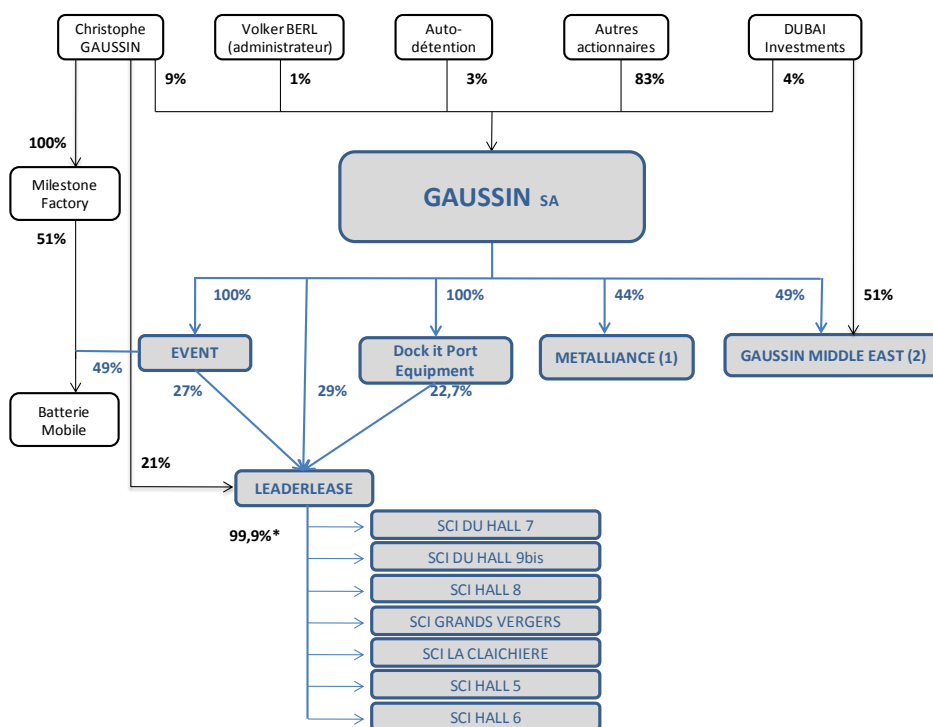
Christophe GAUSSIN

Volker BERL (administrateur)

Auto-détention

Autres actionnaires

DUBAI Investments

9%

1%

3%

83%

4%

100%

Milestone Factory

51%

GAUSSIN SA

100%

100%

44%

49%

51%

EVENT

Dock it Port Equipment

METALLIANCE (1)

GAUSSIN MIDDLE EAST (2)

49%

27%

29%

22,7%

Batterie Mobile

21%

LEADERLEASE

99,9%*

SCI DU HALL 7

SCI DU HALL 9bis

SCI HALL 8

SCI GRANDS VERGERS

SCI LA CLAICHIERE

SCI HALL 5

SCI HALL 6